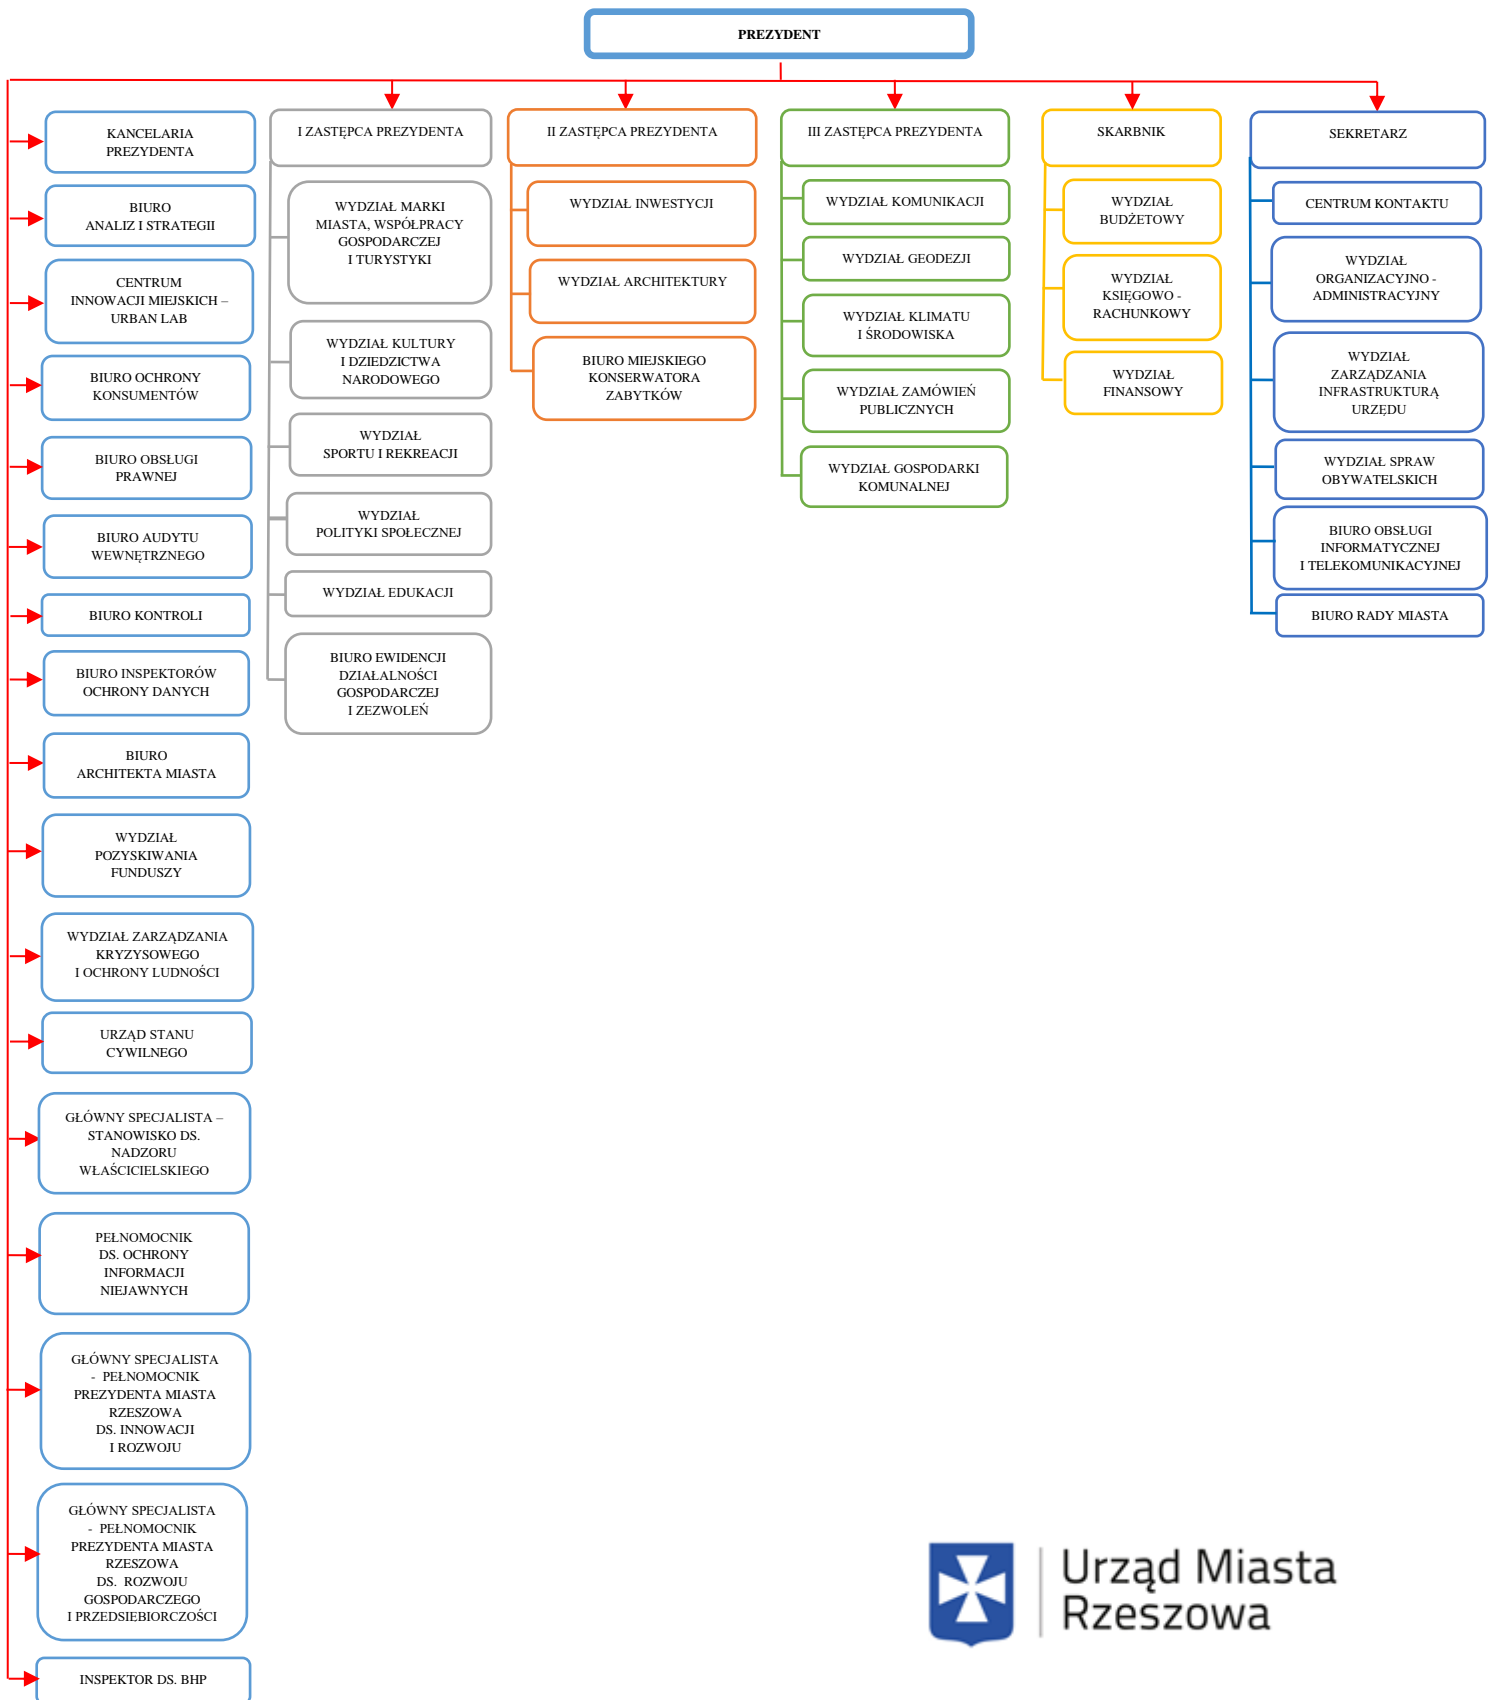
PREZYDENT

KANCELARIA PREZYDENTA

BIURO ANALIZ I STRATEGII

CENTRUM INNOWACJI MIEJSKICH – URBAN LAB

BIURO OCHRONY KONSUMENTÓW

BIURO OBSŁUGI PRAWNEJ

BIURO AUDYTU WEWNĘTRZNEGO

BIURO KONTROLI

BIURO INSPEKTORÓW OCHRONY DANYCH

BIURO ARCHITEKTA MIASTA

WYDZIAŁ POZYSKIWANIA FUNDUSZY

WYDZIAŁ ZARZĄDZANIA KRYZYSOWEGO I OCHRONY LUDNOŚCI

URZĄD STANU CYWILNEGO

GŁÓWNY SPECJALISTA – STANOWISKO DS. NADZORU WŁAŚCICIELSKIEGO

PEŁNOMOCNIK DS. OCHRONY INFORMACJI NIEJAWNYCH

GŁÓWNY SPECJALISTA - PEŁNOMOCNIK PREZYDENTA MIASTA RZESZOWA DS. INNOWACJI I ROZWOJU

GŁÓWNY SPECJALISTA - PEŁNOMOCNIK PREZYDENTA MIASTA RZESZOWA DS. ROZWOJU GOSPODARCZEGO I PRZEDSIEBIORCZOŚCI

INSPEKTOR DS. BHP

I ZASTĘPCA PREZYDENTA

WYDZIAŁ MARKI MIASTA, WSPÓŁPRACY GOSPODARCZEJ I TURYSTYKI

WYDZIAŁ KULTURY I DZIEDZICTWA NARODOWEGO

WYDZIAŁ SPORTU I REKREACJI

WYDZIAŁ POLITYKI SPOŁECZNEJ

WYDZIAŁ EDUKACJI

BIURO EWIDENCJI DZIAŁALNOŚCI GOSPODARCZEJ I ZEZWOLEŃ

II ZASTĘPCA PREZYDENTA

WYDZIAŁ INWESTYCJI

WYDZIAŁ ARCHITEKTURY

BIURO MIEJSKIEGO KONSERWATORA ZABYTKÓW

III ZASTĘPCA PREZYDENTA

WYDZIAŁ KOMUNIKACJI

WYDZIAŁ GEODEZJI

WYDZIAŁ KLIMATU I ŚRODOWISKA

WYDZIAŁ ZAMÓWIEŃ PUBLICZNYCH

WYDZIAŁ GOSPODARKI KOMUNALNEJ

SKARBNIK

WYDZIAŁ BUDŻETOWY

WYDZIAŁ KSIĘGOWO - RACHUNKOWY

WYDZIAŁ FINANSOWY

SEKRETARZ

CENTRUM KONTAKTU

WYDZIAŁ ORGANIZACYJNO - ADMINISTRACYJNY

WYDZIAŁ ZARZĄDZANIA INFRASTRUKTURĄ URZĘDU

WYDZIAŁ SPRAW OBYWATELSKICH

BIURO OBSŁUGI INFORMATYCZNEJ I TELEKOMUNIKACYJNEJ

BIURO RADY MIASTA

Urząd Miasta Rzeszowa